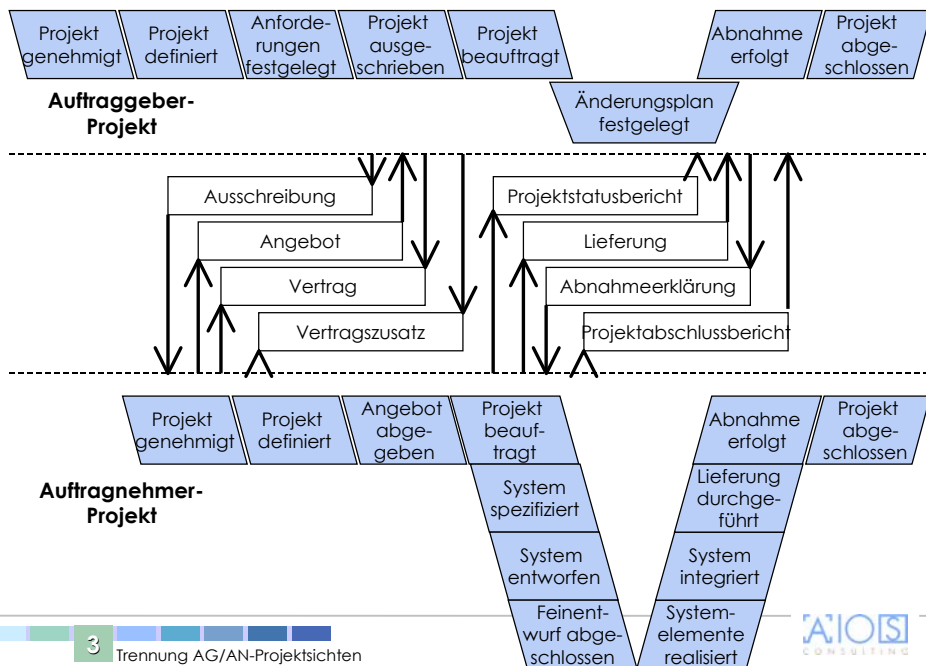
Projekt genehmigt

Projekt definiert

Anforderungen festgelegt

Projekt ausgeschrieben

Projekt beauftragt

Abnahme erfolgt

Projekt abgeschlossen

Auftraggeber-Projekt

Änderungsplan festgelegt

Ausschreibung

Angebot

Vertrag

Vertragszusatz

Projektstatusbericht

Lieferung

Abnahmeerklärung

Projektabschlussbericht

Projekt genehmigt

Projekt definiert

Angebot abgegeben

Projekt beauftragt

Abnahme erfolgt

Projekt abgeschlossen

Auftragnehmer-Projekt

System spezifiziert

Lieferung durchgeführt

System entworfen

System integriert

Feinentwurf abgeschlossen

Systemelemente realisiert

AIOS CONSULTING

3

Trennung AG/AN-Projektsichten